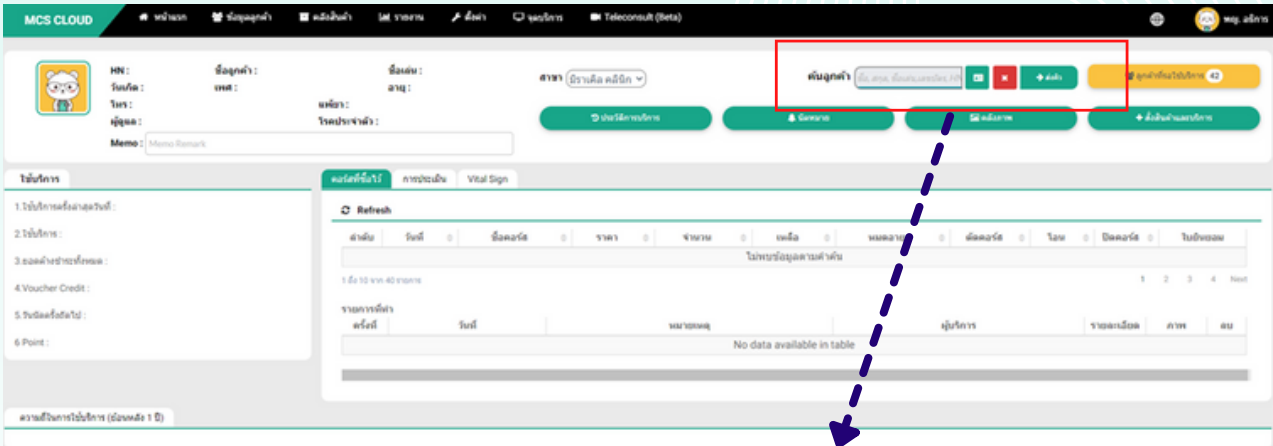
MCS CLOUD
หน้าแรก
ข้อมูลลูกค้า
คลังสินค้า
รายงาน
ตั้งค่า
จุดบริการ
Teleconsult (Beta)
พญ. อลิการ

HN :
ชื่อลูกค้า :
ชื่อเล่น :
วันเกิด :
เพศ :
อายุ :
โทร :
แพ้ยา :
ผู้ดูแล :
โรคประจำตัว :
Memo : Memo Remark

สาขา มิราเคิล คลินิก
ค้นลูกค้า
ค้นหา
ลูกค้าที่รอใช้บริการ 42
ประวัติการบริการ
นัดหมาย
คลังภาพ
ตั้งสินค้าและบริการ

ใช้บริการ
1.ใช้บริการครั้งล่าสุดวันที่ :
2.ใช้บริการ :
3.ยอดค้างชำระทั้งหมด :
4.Voucher Credit :
5.วันนัดครั้งถัดไป :
6 Point :

คอร์สที่ซื้อไว้
การประเมิน
Vital Sign
Refresh

| ลำดับ | วันที่ | ชื่อคอร์ส | ราคา | จำนวน | เหลือ | หมดอายุ | ตัดคอร์ส | โอน | ปิดคอร์ส | ใบยินยอม |
|---|---|---|---|---|---|---|---|---|---|---|
| ไม่พบข้อมูลตามคำค้น | | | | | | | | | | |

1 ถึง 10 จาก 40 รายการ
1 2 3 4 Next

รายการที่ทำ

| ครั้งที่ | วันที่ | หมายเหตุ | ผู้บริการ | รายละเอียด | ภาพ | ลบ |
|---|---|---|---|---|---|---|
| No data available in table | | | | | | |

ความถี่ในการใช้บริการ (ย้อนหลัง 1 ปี)